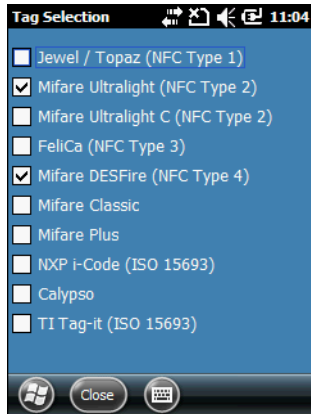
Tag Selection 11:04

Jewel / Topaz (NFC Type 1)
Mifare Ultralight (NFC Type 2)
Mifare Ultralight C (NFC Type 2)
FeliCa (NFC Type 3)
Mifare DESFire (NFC Type 4)
Mifare Classic
Mifare Plus
NXP i-Code (ISO 15693)
Calypso
TI Tag-it (ISO 15693)

Close